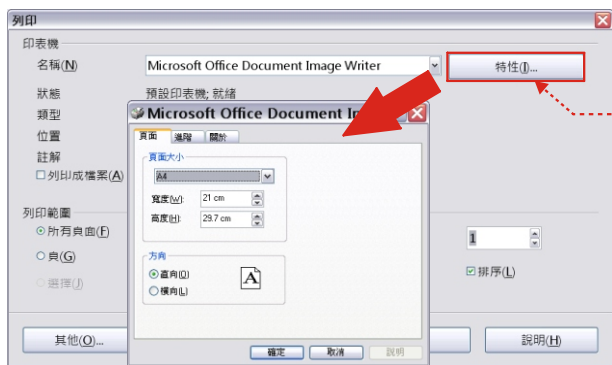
列印

印表機

名稱(N) Microsoft Office Document Image Writer

特性(I)...

狀態 預設印表機; 就緒

類型

位置

註解

列印成檔案(A)

Microsoft Office Document I

頁面 進階 關於

頁面大小

A4

寬度(W): 21 cm

高度(H): 29.7 cm

方向

直向(O)

橫向(L)

A

確定 取消 說明

列印範圍

所有頁面(F)

頁(G)

選擇(J)

1

排序(L)

其他(O)...

說明(H)